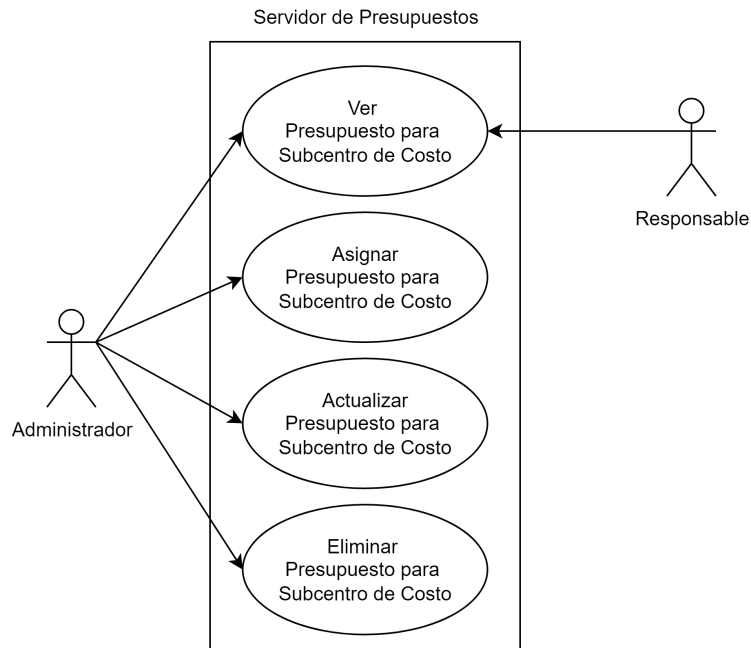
Servidor de Presupuestos

Ver
Presupuesto para
Subcentro de Costo

Asignar
Presupuesto para
Subcentro de Costo

Actualizar
Presupuesto para
Subcentro de Costo

Eliminar
Presupuesto para
Subcentro de Costo

Administrador

Responsable